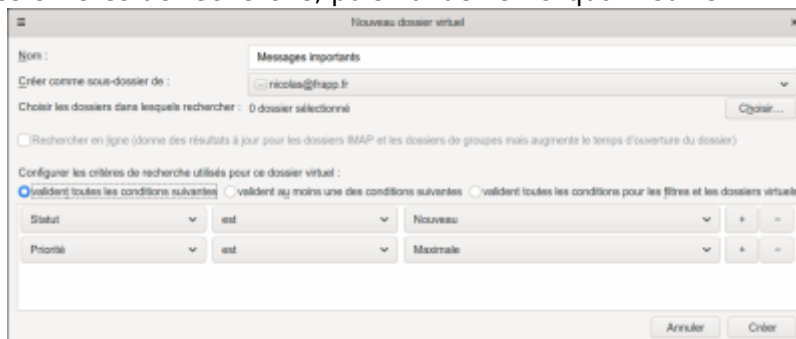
Nouveau dossier virtuel

Nom : Messages importants

Créer comme sous-dossier de : nicolas@frapp.fr

Choisir les dossiers dans lesquels rechercher : 0 dossier sélectionné Choisir…

Rechercher en ligne (donne des résultats à jour pour les dossiers IMAP et les dossiers de groupes mais augmente le temps d'ouverture du dossier)

Configurer les critères de recherche utilisés pour ce dossier virtuel :

validant toutes les conditions suivantes validant au moins une des conditions suivantes validant toutes les conditions pour les filtres et les dossiers virtuels

| Statut | est | Nouveau | + | − |
|---|---|---|---|---|
| Priorité | est | Maximale | + | − |

Annuler Créer